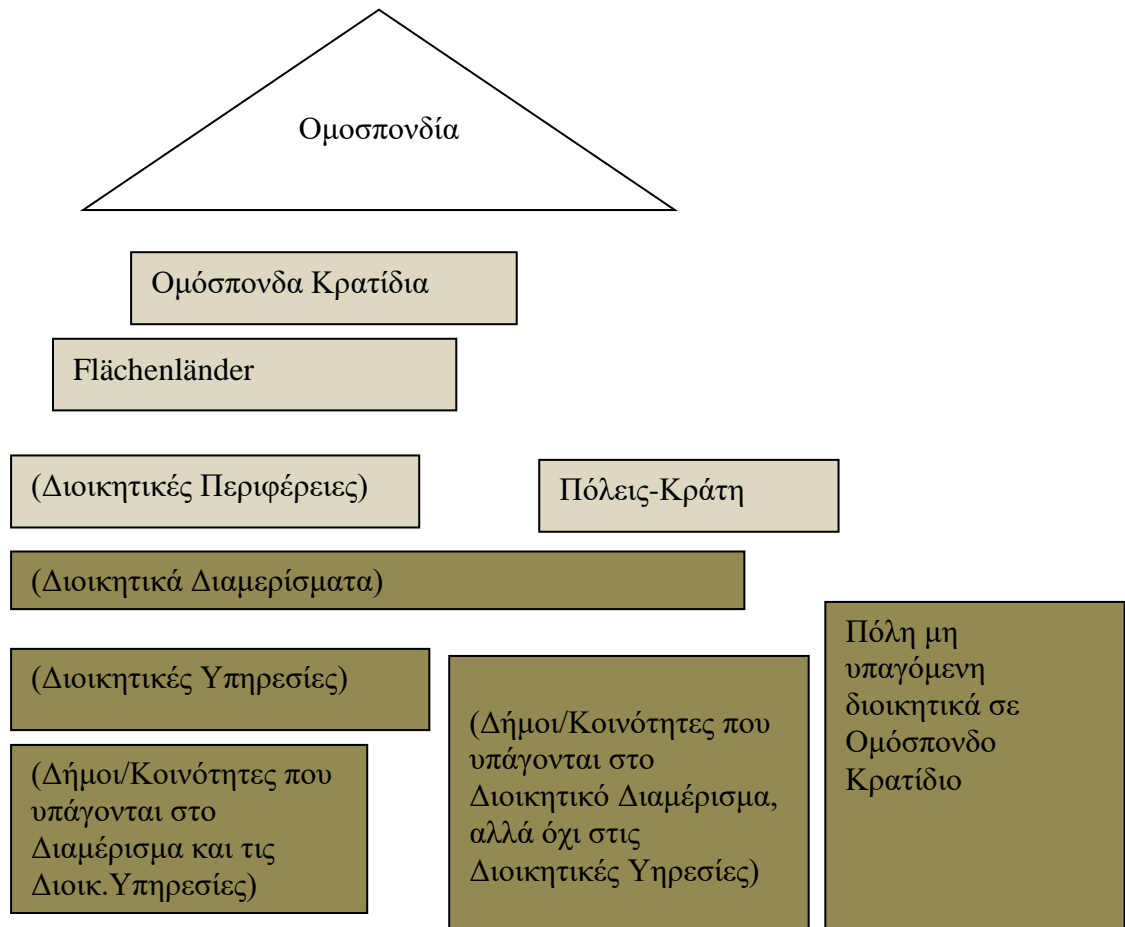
Ομοσπονδία

Ομόσπονδα Κρατίδια

Flächenländer

(Διοικητικές Περιφέρειες)

Πόλεις-Κράτη

(Διοικητικά Διαμερίσματα)

(Διοικητικές Υπηρεσίες)

(Δήμοι/Κοινότητες που υπάγονται στο Διαμέρισμα και τις Διοικ.Υπηρεσίες)

(Δήμοι/Κοινότητες που υπάγονται στο Διοικητικό Διαμέρισμα, αλλά όχι στις Διοικητικές Υηρεσίες)

Πόλη μη υπαγόμενη διοικητικά σε Ομόσπονδο Κρατίδιο